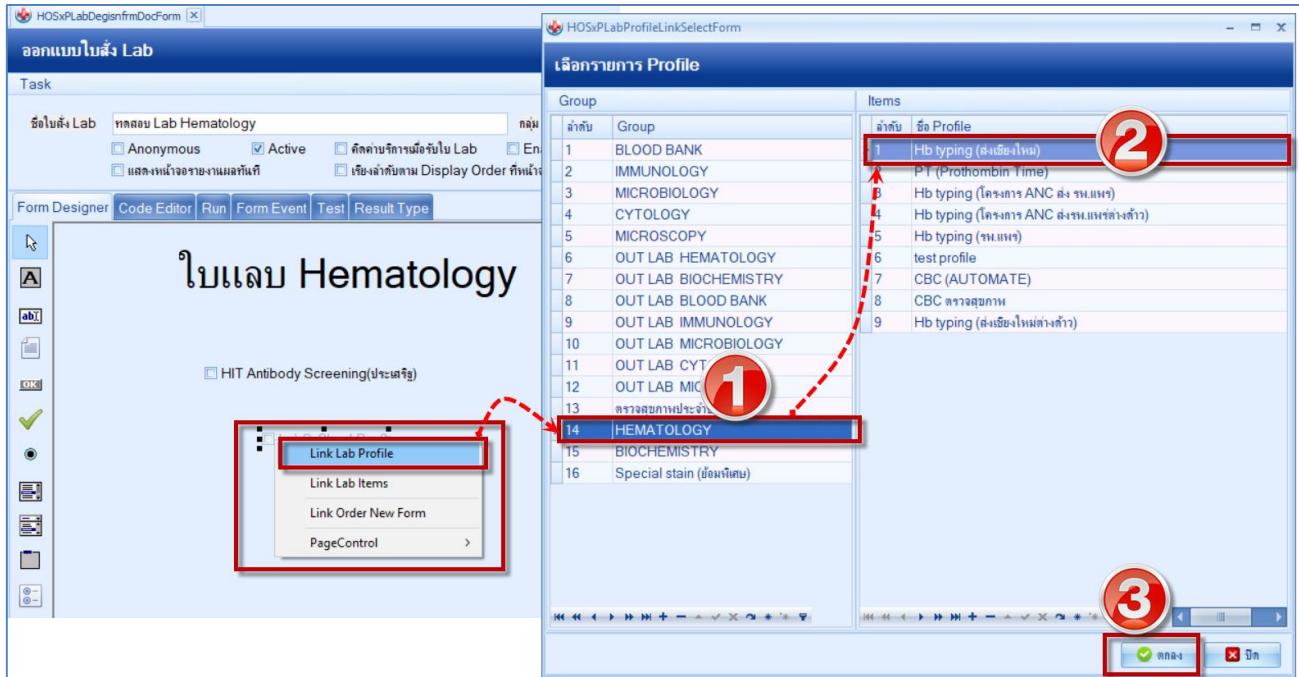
HOSxPLabDegisnfrmDocForm

ออกแบบใบสั่ง Lab

Task

ชื่อใบสั่ง Lab ทดสอบ Lab Hematology

กลุ่ม

Anonymous

Active

คัดค่าบริการเมื่อรับใบ Lab

En

แสดงหน้าจอรายงานผลทันที

เรียงลำดับตาม Display Order ที่หน้า

Form Designer | Code Editor | Run | Form Event | Test | Result Type

ใบแลบ Hematology

HIT Antibody Screening(ประเสริฐ)

Link Lab Profile

Link Lab Items

Link Order New Form

PageControl

HOSxPLabProfileLinkSelectForm

เลือกรายการ Profile

Group

| ลำดับ | Group |
|---|---|
| 1 | BLOOD BANK |
| 2 | IMMUNOLOGY |
| 3 | MICROBIOLOGY |
| 4 | CYTOLOGY |
| 5 | MICROSCOPY |
| 6 | OUT LAB HEMATOLOGY |
| 7 | OUT LAB BIOCHEMISTRY |
| 8 | OUT LAB BLOOD BANK |
| 9 | OUT LAB IMMUNOLOGY |
| 10 | OUT LAB MICROBIOLOGY |
| 11 | OUT LAB CYT |
| 12 | OUT LAB MIC |
| 13 | ตรวจสุขภาพประจำ |
| 14 | HEMATOLOGY |
| 15 | BIOCHEMISTRY |
| 16 | Special stain (ย้อมพิเศษ) |

Items

| ลำดับ | ชื่อ Profile |
|---|---|
| 1 | Hb typing (ส่งเชียงใหม่) |
| 2 | PT (Prothombin Time) |
| 3 | Hb typing (โครงการ ANC ส่ง รพ.แพร่) |
| 4 | Hb typing (โครงการ ANC ส่งรพ.แพร่ต่างด้าว) |
| 5 | Hb typing (รพ.แพร่) |
| 6 | test profile |
| 7 | CBC (AUTOMATE) |
| 8 | CBC ตรวจสุขภาพ |
| 9 | Hb typing (ส่งเชียงใหม่ต่างด้าว) |

1

2

3

ตกลง

ปิด